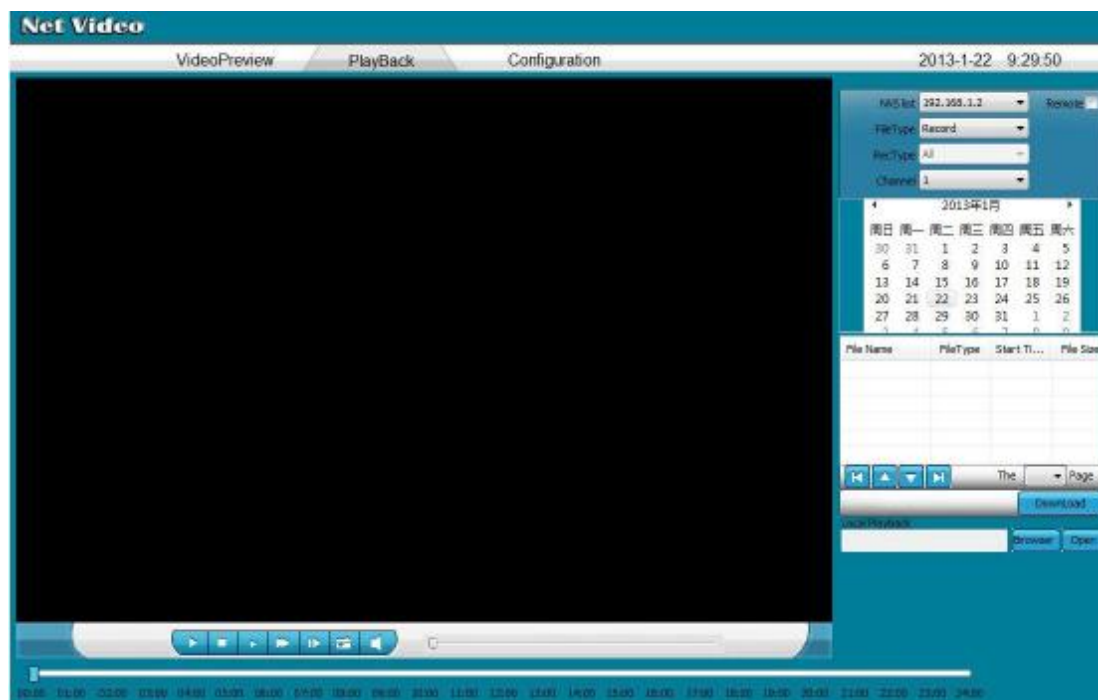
Net Video

VideoPreview PlayBack Configuration 2013-1-22 9:29:50

NAS list 192.168.1.2 Remote

FileType Record

RecType All

Channel 1

2013年1月

| 周日 | 周一 | 周二 | 周三 | 周四 | 周五 | 周六 |
|---|---|---|---|---|---|---|
| 30 | 31 | 1 | 2 | 3 | 4 | 5 |
| 6 | 7 | 8 | 9 | 10 | 11 | 12 |
| 13 | 14 | 15 | 16 | 17 | 18 | 19 |
| 20 | 21 | 22 | 23 | 24 | 25 | 26 |
| 27 | 28 | 29 | 30 | 31 | 1 | 2 |

| File Name | FileType | Start Ti... | File Size |
|---|---|---|---|

The Page

Download

Local Playback

Browser Open

00:00 01:00 02:00 03:00 04:00 05:00 06:00 07:00 08:00 09:00 10:00 11:00 12:00 13:00 14:00 15:00 16:00 17:00 18:00 19:00 20:00 21:00 22:00 23:00 24:00